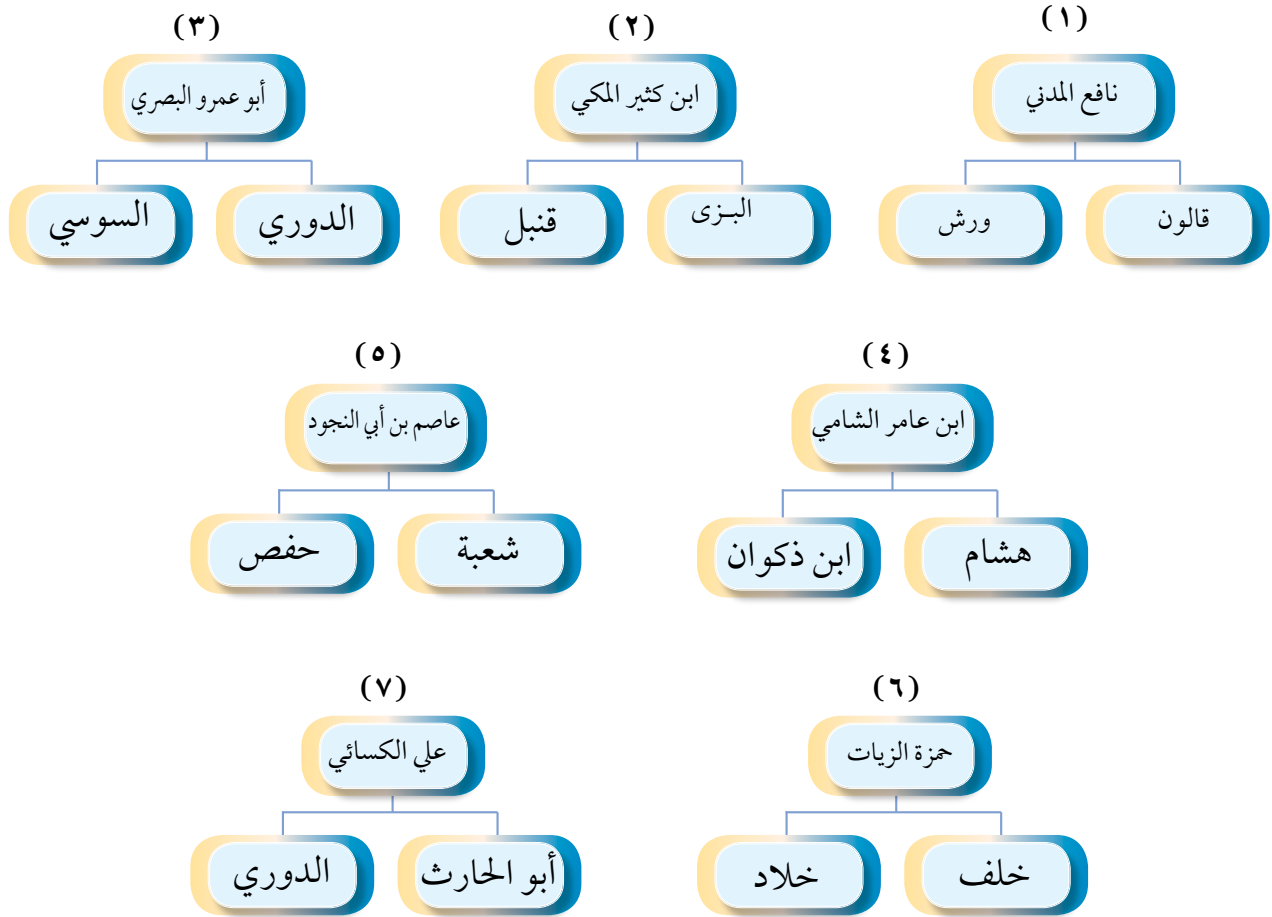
(١)
نافع المدني
قالون
ورش

(٢)
ابن كثير المكي
البـزى
قنبل

(٣)
أبو عمرو البصري
الدوري
السوسي

(٤)
ابن عامر الشامي
هشام
ابن ذكوان

(٥)
عاصم بن أبي النجود
شعبة
حفص

(٦)
حمزة الزيات
خلف
خلاد

(٧)
علي الكسائي
أبو الحارث
الدوري